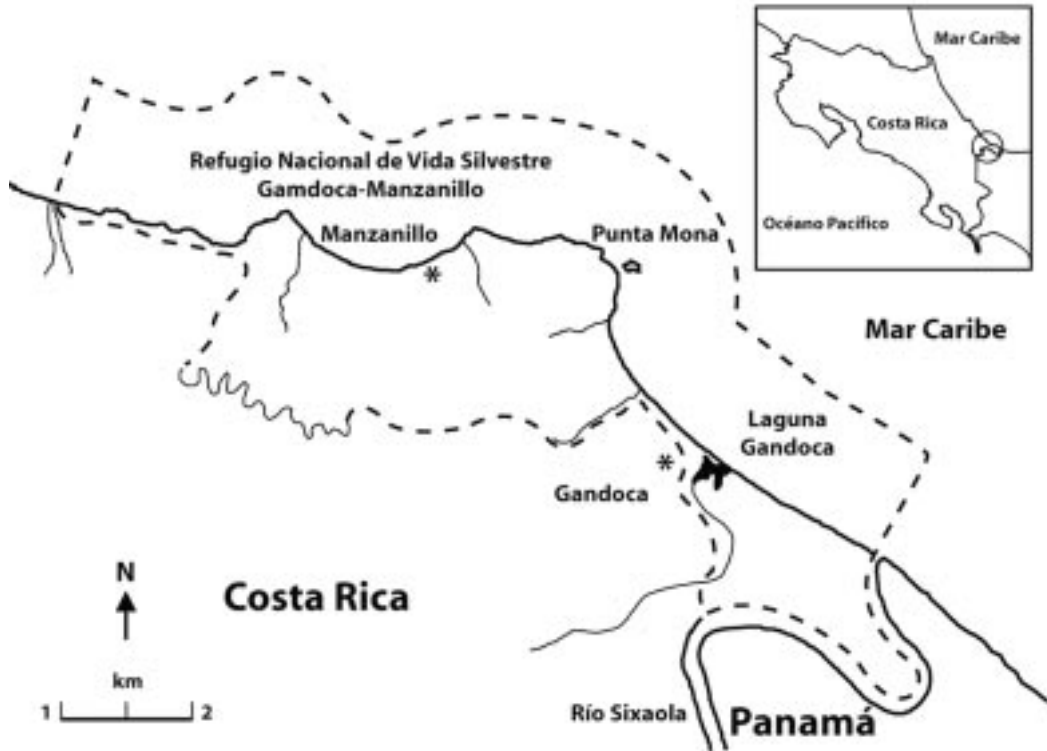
Mar Caribe

Costa Rica

Océano Pacífico

Refugio Nacional de Vida Silvestre Gamdoca-Manzanillo

Manzanillo

Punta Mona

Mar Caribe

Laguna Gandoca

Gandoca

N

Costa Rica

km

1 2

Río Sixaola

Panamá